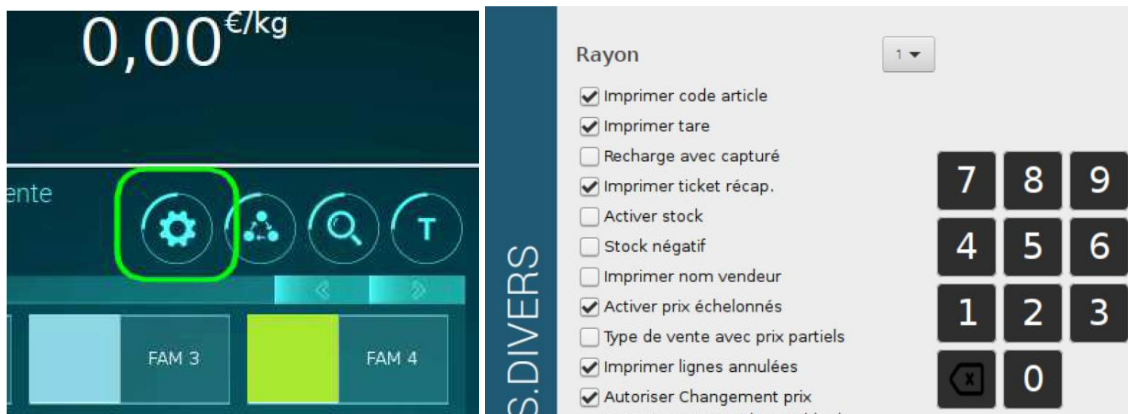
0,00$^{€/kg}$

ente

T

FAM 3

FAM 4

S.DIVERS

Rayon 1

Imprimer code article
Imprimer tare
Recharge avec capturé
Imprimer ticket récap.
Activer stock
Stock négatif
Imprimer nom vendeur
Activer prix échelonnés
Type de vente avec prix partiels
Imprimer lignes annulées
Autoriser Changement prix

7 8 9
4 5 6
1 2 3
0